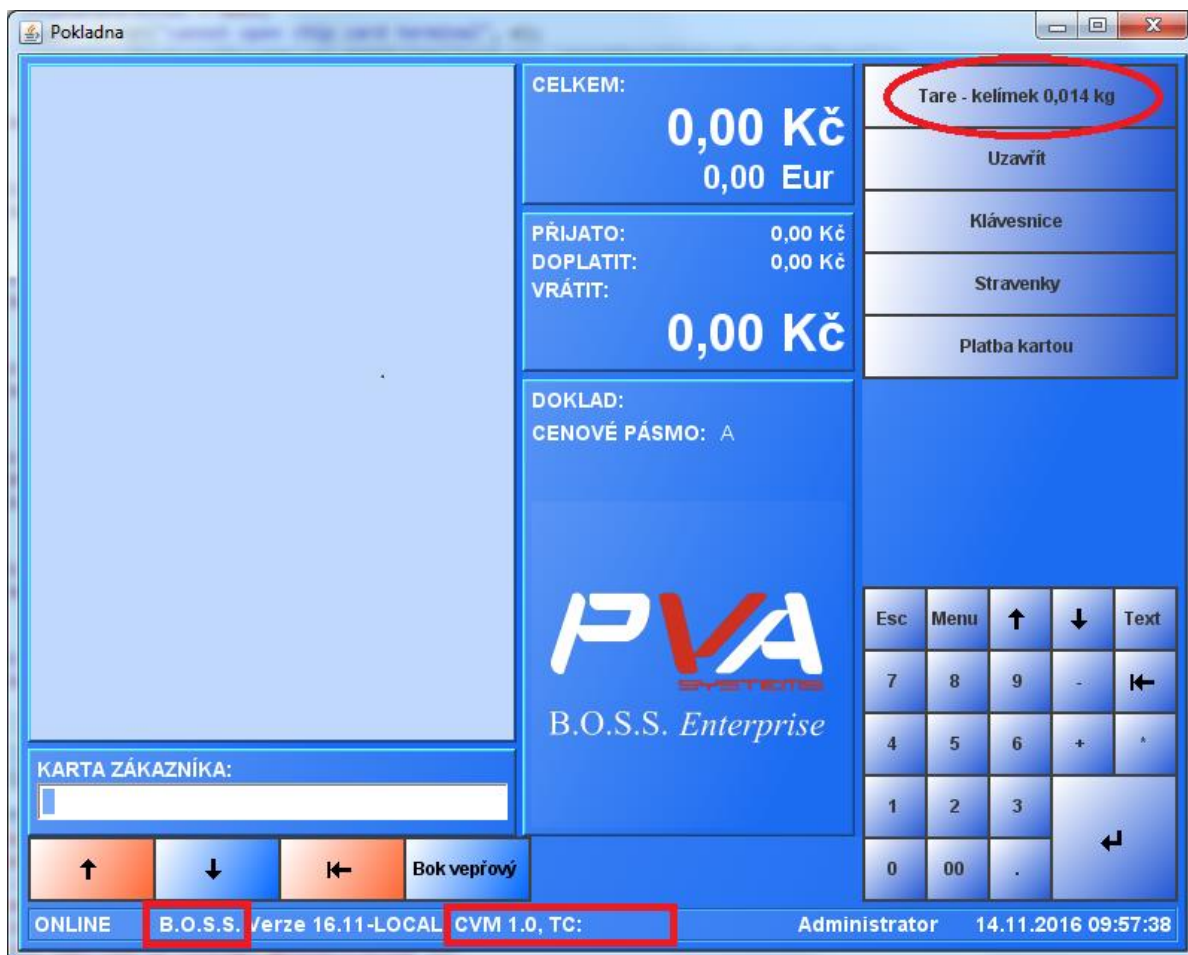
Pokladna

CELKEM:
0,00 Kč
0,00 Eur

PŘIJATO: 0,00 Kč
DOPLATIT: 0,00 Kč
VRÁTIT:
0,00 Kč

DOKLAD:
CENOVÉ PÁSMO: A

PVA
SYSTEMS
B.O.S.S. Enterprise

Tare - kelímek 0,014 kg
Uzavřít
Klávesnice
Stravenky
Platba kartou

| Esc | Menu | ↑ | ↓ | Text |
|---|---|---|---|---|
| 7 | 8 | 9 | - | ⇤ |
| 4 | 5 | 6 | + | * |
| 1 | 2 | 3 | ↵ | |
| 0 | 00 | . | | |

KARTA ZÁKAZNÍKA:

↑ ↓ ⇤ Bok vepřový

ONLINE B.O.S.S. Verze 16.11-LOCAL CVM 1.0, TC: Administrator 14.11.2016 09:57:38